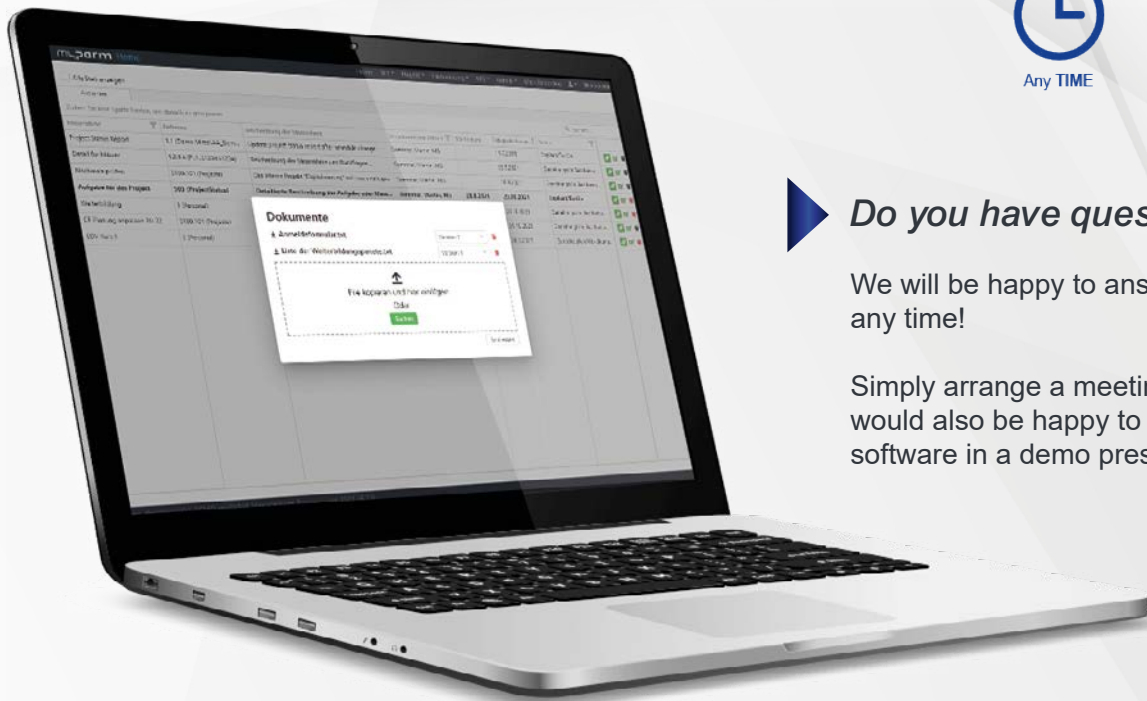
Any TIME

Do you have ques

We will be happy to ans any time!

Simply arrange a meetin would also be happy to software in a demo pres

Dokumente

Anmeldeformular.txt

Liste der Weiterbildungsgesetze.txt

Datei kopieren und hier einfügen

Oder

Suchen

Schließen